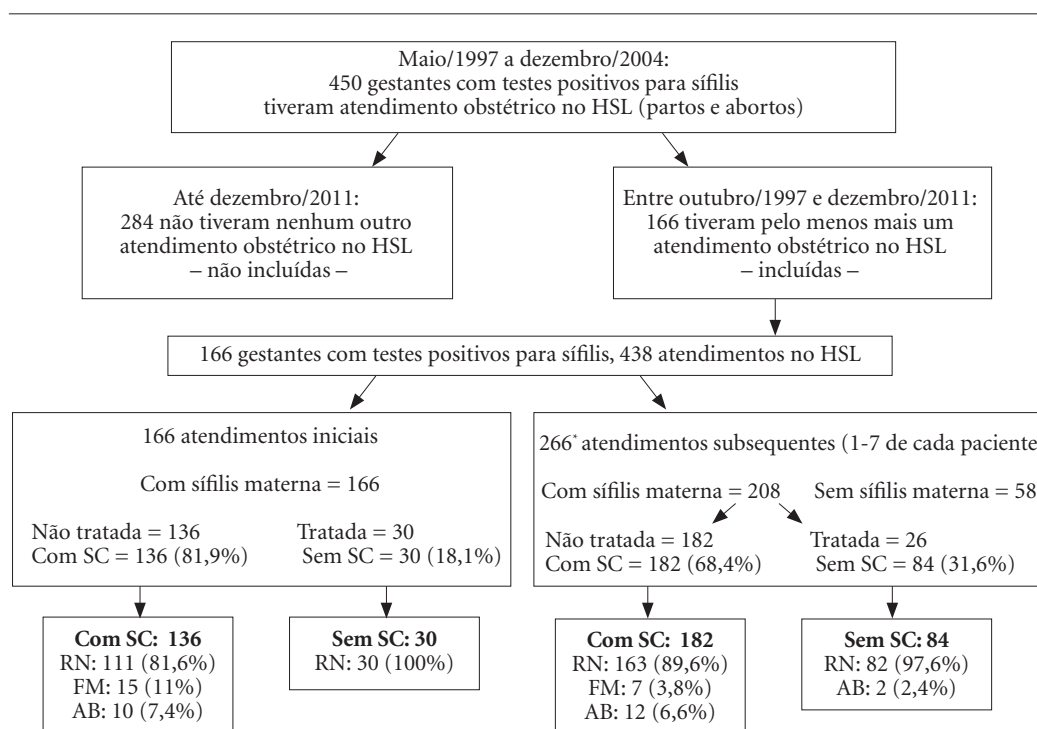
Maio/1997 a dezembro/2004:
450 gestantes com testes positivos para sífilis
tiveram atendimento obstétrico no HSL (partos e abortos)

Até dezembro/2011:
284 não tiveram nenhum outro
atendimento obstétrico no HSL
– não incluídas –

Entre outubro/1997 e dezembro/2011:
166 tiveram pelo menos mais um
atendimento obstétrico no HSL
– incluídas –

166 gestantes com testes positivos para sífilis, 438 atendimentos no HSL

166 atendimentos iniciais

Com sífilis materna = 166

Não tratada = 136
Com SC = 136 (81,9%)

Tratada = 30
Sem SC = 30 (18,1%)

266* atendimentos subsequentes (1-7 de cada paciente

Com sífilis materna = 208

Sem sífilis materna = 58

Não tratada = 182
Com SC = 182 (68,4%)

Tratada = 26
Sem SC = 84 (31,6%)

**Com SC: 136**
RN: 111 (81,6%)
FM: 15 (11%)
AB: 10 (7,4%)

**Sem SC: 30**
RN: 30 (100%)

**Com SC: 182**
RN: 163 (89,6%)
FM: 7 (3,8%)
AB: 12 (6,6%)

**Sem SC: 84**
RN: 82 (97,6%)
AB: 2 (2,4%)